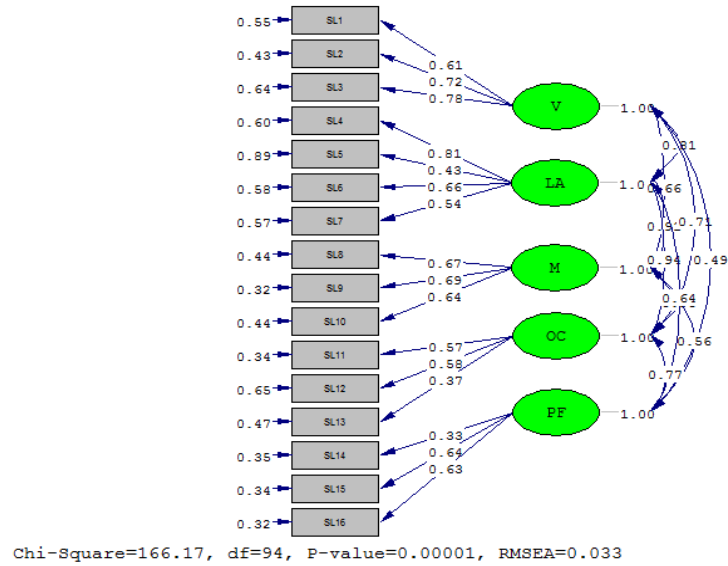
0.55 SL1
0.43 SL2
0.64 SL3
0.60 SL4
0.89 SL5
0.58 SL6
0.57 SL7
0.44 SL8
0.32 SL9
0.44 SL10
0.34 SL11
0.65 SL12
0.47 SL13
0.35 SL14
0.34 SL15
0.32 SL16

0.61
0.72
0.78
0.81
0.43
0.66
0.54
0.67
0.69
0.64
0.57
0.58
0.37
0.33
0.64
0.63

V 1.00
LA 1.00
M 1.00
OC 1.00
PF 1.00

0.81
0.66
0.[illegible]
0.71
0.94
0.49
0.64
0.56
0.77

Chi-Square=166.17, df=94, P-value=0.00001, RMSEA=0.033